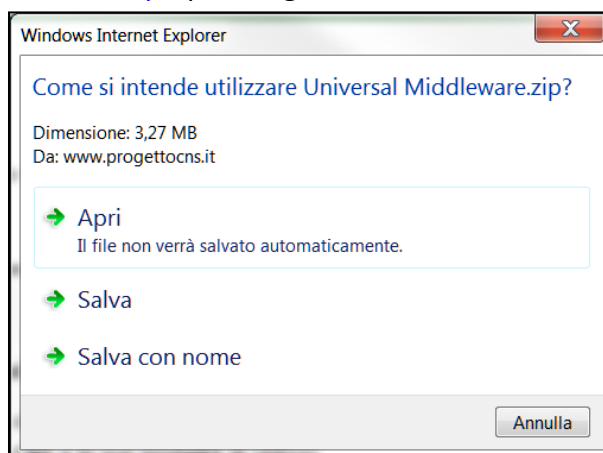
Windows Internet Explorer

X

Come si intende utilizzare Universal Middleware.zip?

Dimensione: 3,27 MB
Da: www.progettocns.it

Apri
Il file non verrà salvato automaticamente.

Salva

Salva con nome

Annulla